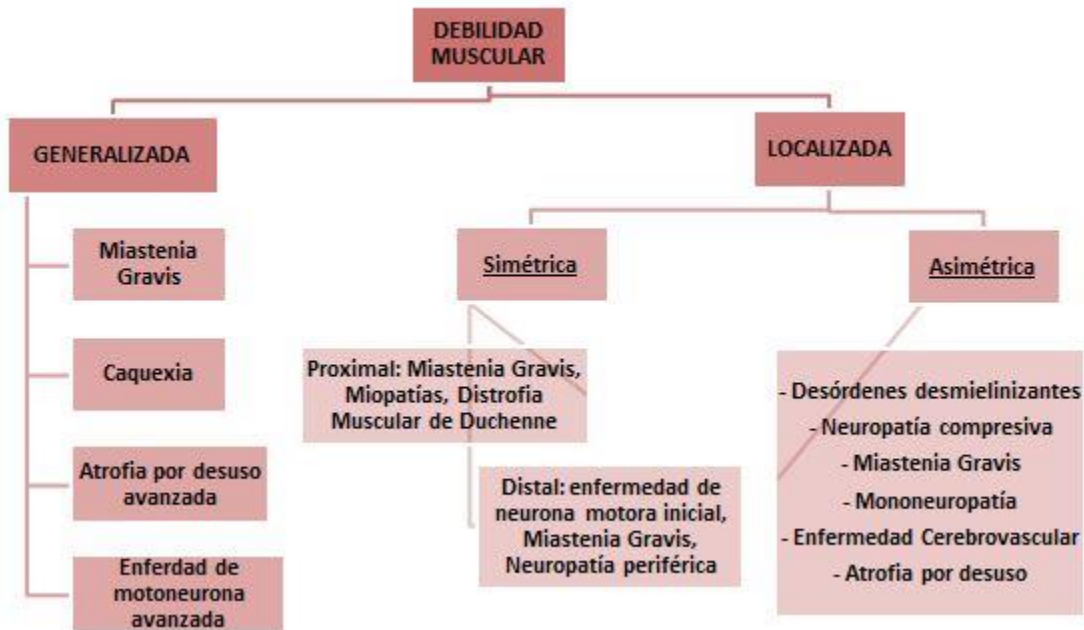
DEBILIDAD MUSCULAR

GENERALIZADA

LOCALIZADA

Miastenia Gravis

Caquexia

Atrofia por desuso avanzada

Enferdad de motoneurona avanzada

Simétrica

Proximal: Miastenia Gravis, Miopatías, Distrofia Muscular de Duchenne

Distal: enfermedad de neurona motora inicial, Miastenia Gravis, Neuropatía periférica

Asimétrica

- Desórdenes desmielinizantes
- Neuropatía compresiva
- Miastenia Gravis
- Mononeuropatía
- Enfermedad Cerebrovascular
- Atrofia por desuso